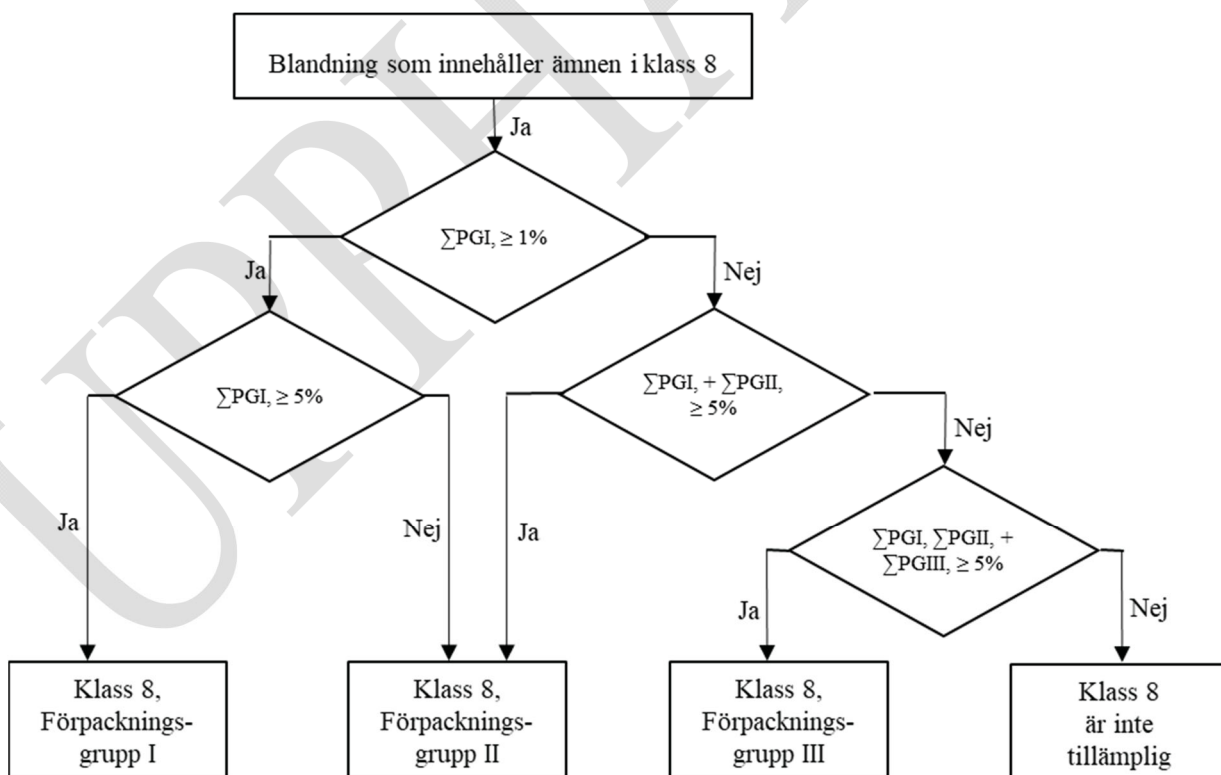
Blandning som innehåller ämnen i klass 8

Ja

$\sum$PGI, $\geq$ 1%

Ja

Nej

$\sum$PGI, $\geq$ 5%

$\sum$PGI, + $\sum$PGII, $\geq$ 5%

Nej

Ja

Nej

Ja

$\sum$PGI, $\sum$PGII, + $\sum$PGIII, $\geq$ 5%

Ja

Nej

Klass 8, Förpackningsgrupp I

Klass 8, Förpackningsgrupp II

Klass 8, Förpackningsgrupp III

Klass 8 är inte tillämplig